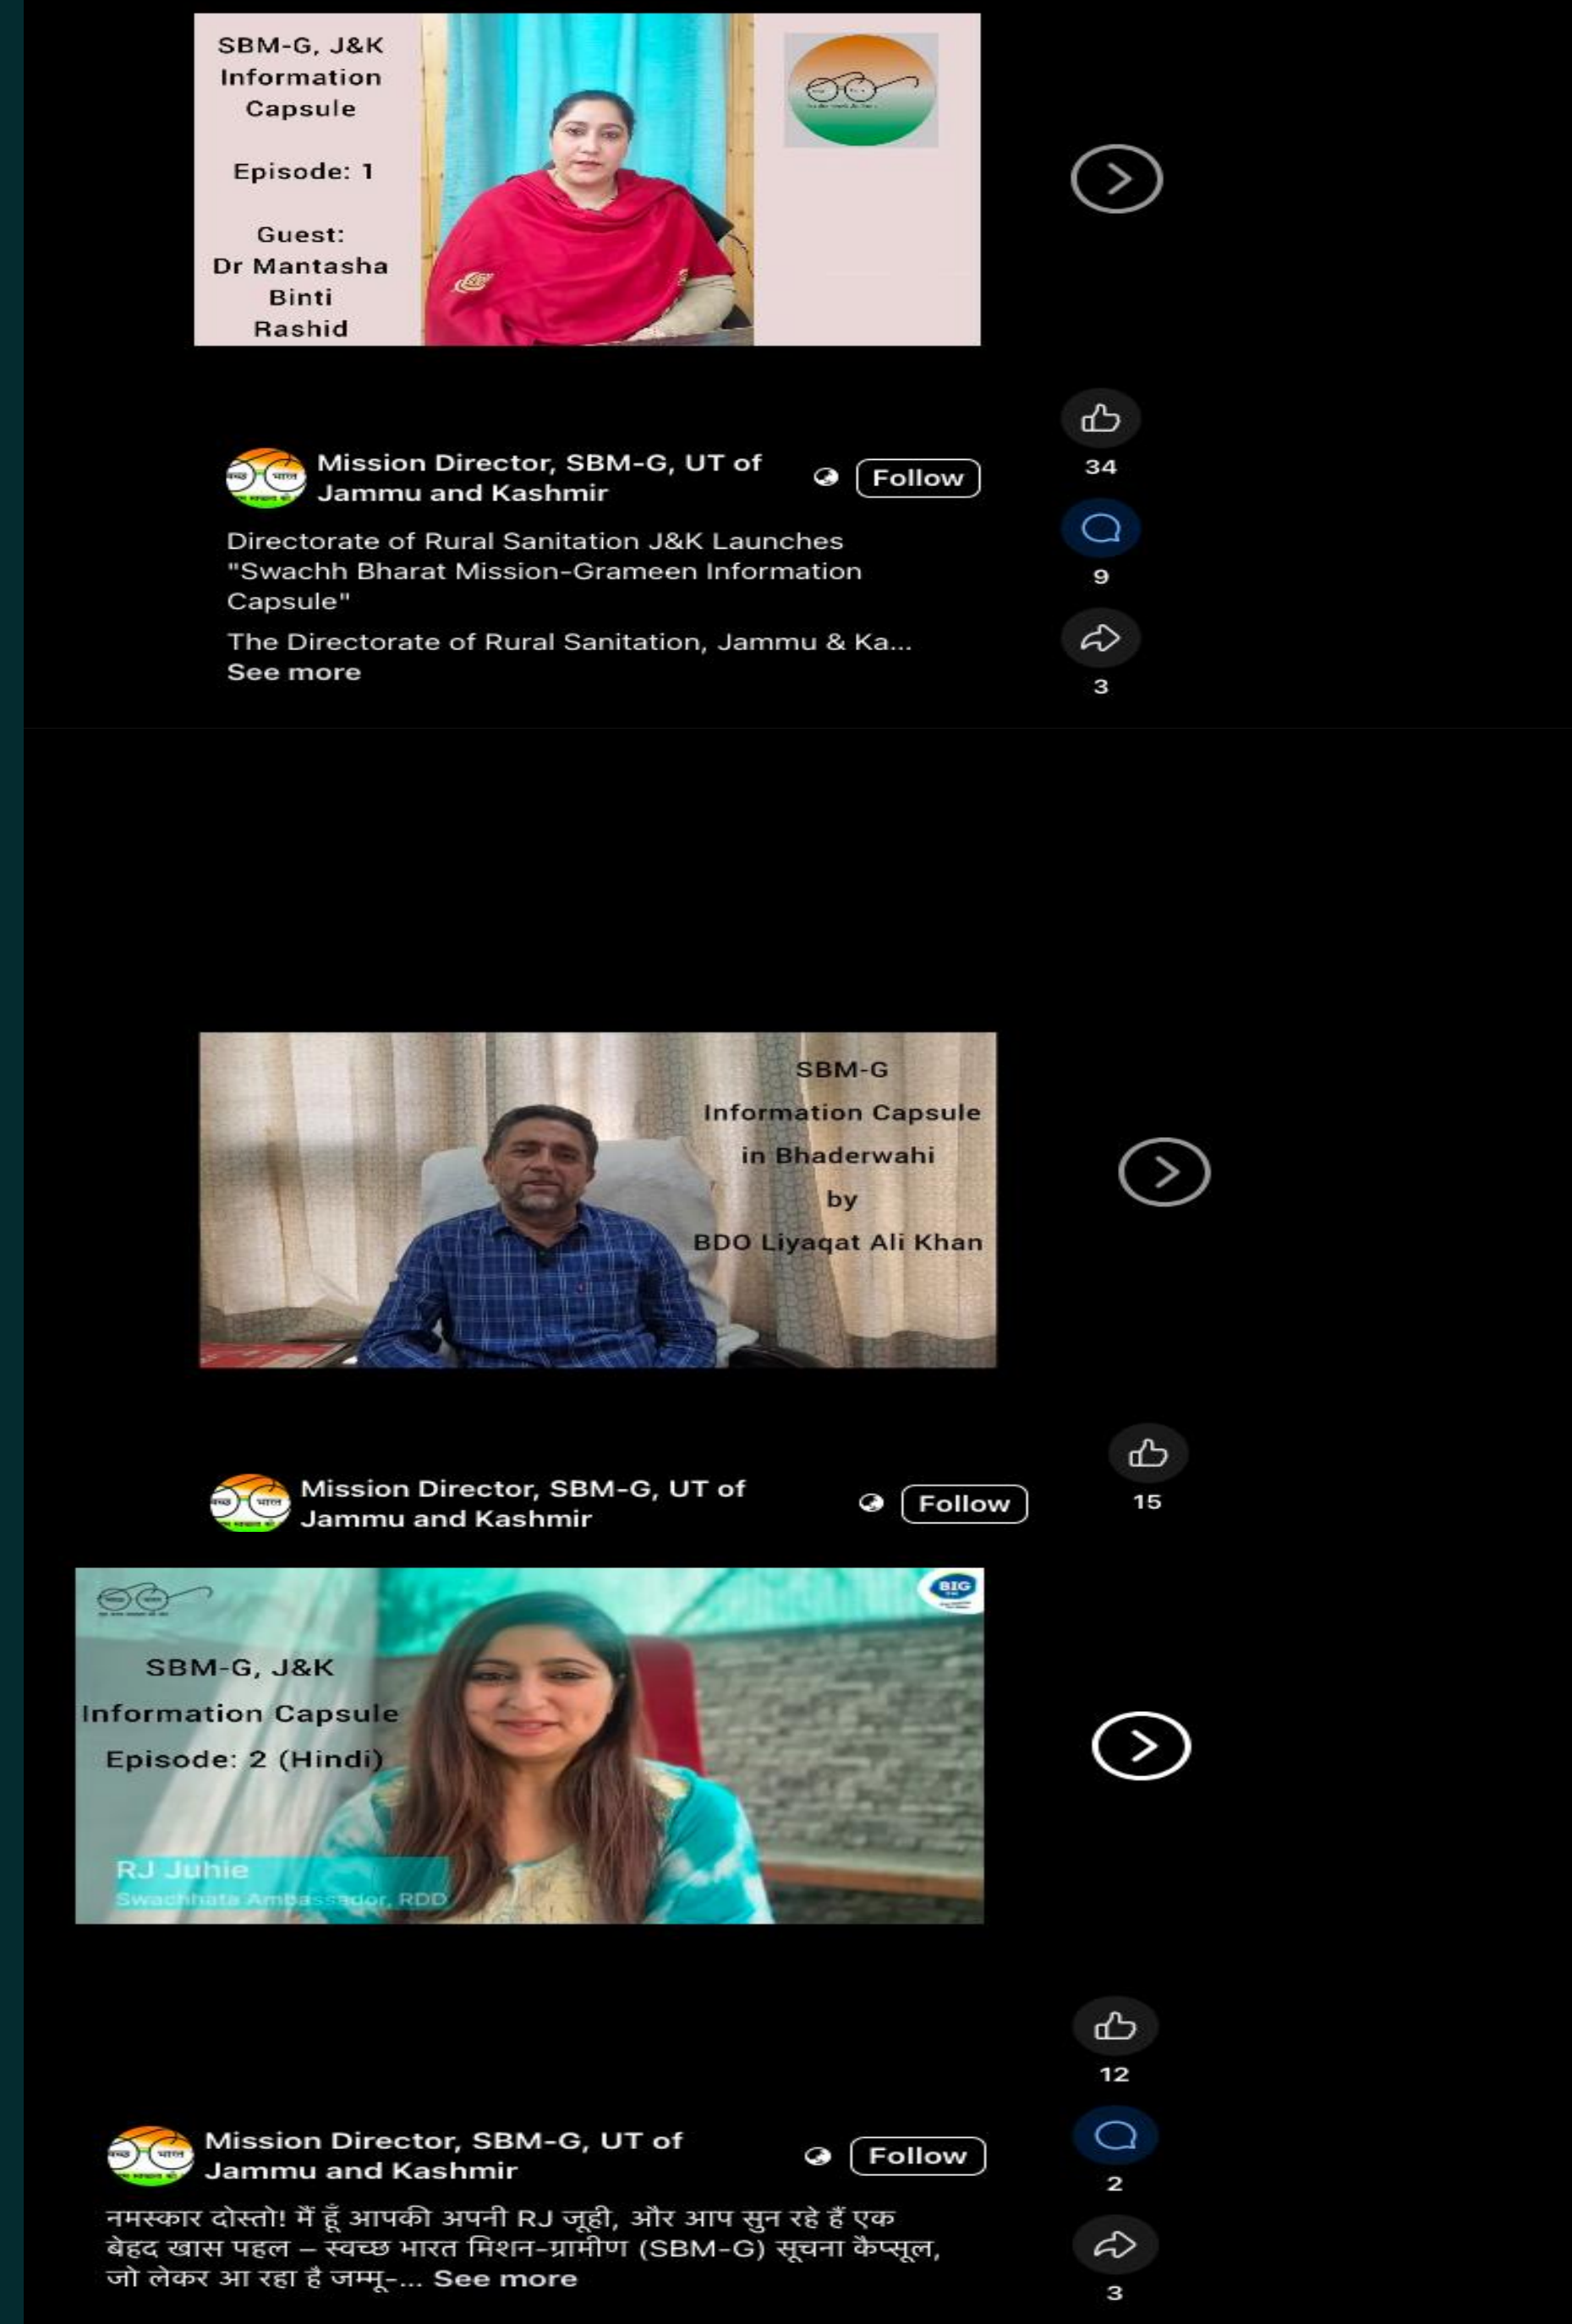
SBM-G, J&K Information Capsule

Episode: 1

Guest: Dr Mantasha Binti Rashid

34

Mission Director, SBM-G, UT of Jammu and Kashmir

Follow

Directorate of Rural Sanitation J&K Launches "Swachh Bharat Mission-Grameen Information Capsule"

9

The Directorate of Rural Sanitation, Jammu & Ka... See more

3

SBM-G Information Capsule in Bhaderwahi by BDO Liyaqat Ali Khan

15

Mission Director, SBM-G, UT of Jammu and Kashmir

Follow

SBM-G, J&K Information Capsule Episode: 2 (Hindi)

RJ Juhie
Swachhata Ambassador, RDD

12

Mission Director, SBM-G, UT of Jammu and Kashmir

Follow

2

नमस्कार दोस्तो! में हूँ आपकी अपनी RJ जूही, और आप सुन रहे हैं एक बेहद खास पहल – स्वच्छ भारत मिशन-ग्रामीण (SBM-G) सूचना कैप्सूल, जो लेकर आ रहा है जम्मू-... See more

3